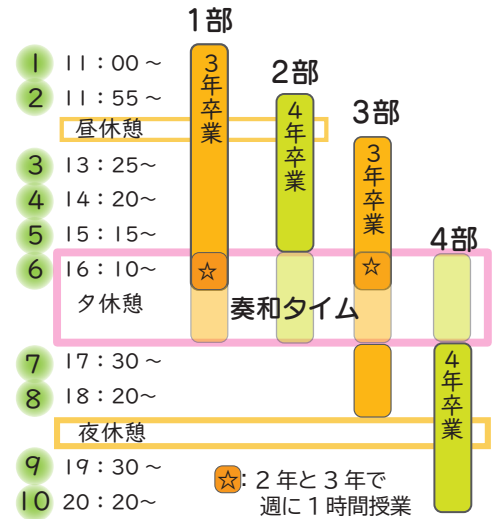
1部

2部

3部

4部

1 11：00～

2 11：55～

昼休憩

3 13：25～

4 14：20～

5 15：15～

6 16：10～

夕休憩

7 17：30～

8 18：20～

夜休憩

9 19：30～

10 20：20～

3年卒業

4年卒業

3年卒業

4年卒業

☆

☆

奏和タイム

☆：2年と3年で週に1時間授業